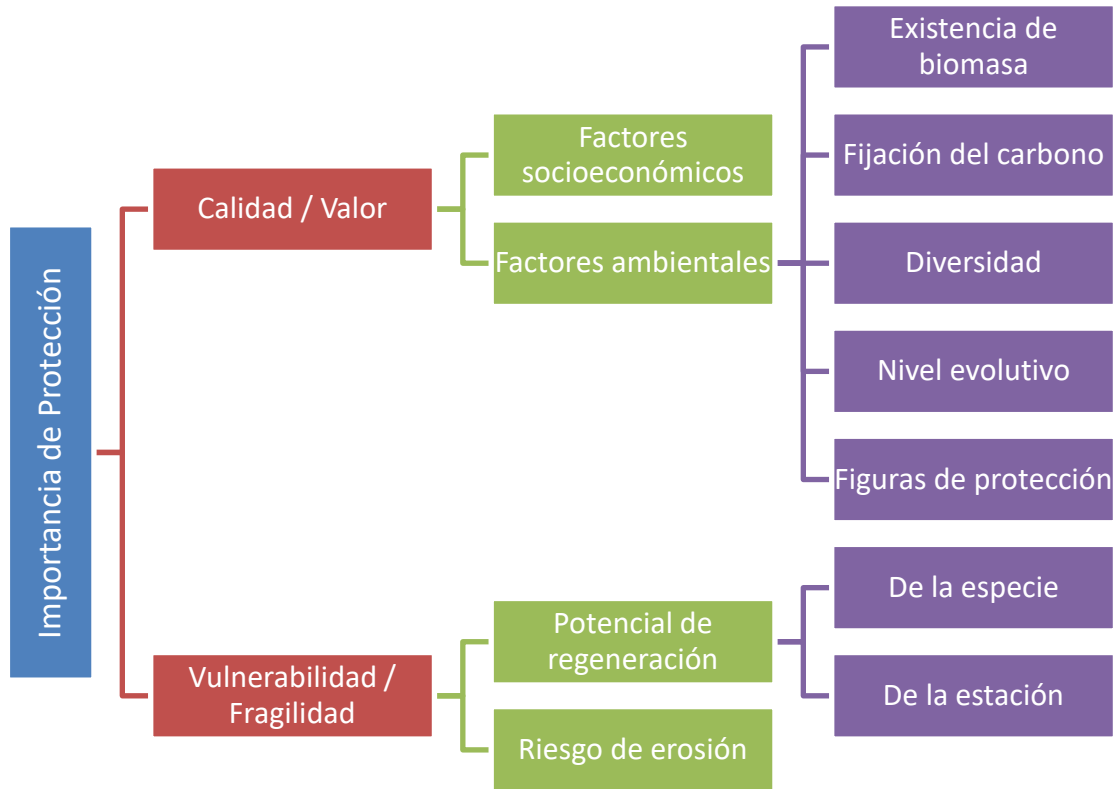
Importancia de Protección

Calidad / Valor

Factores socioeconómicos

Factores ambientales

Existencia de biomasa

Fijación del carbono

Diversidad

Nivel evolutivo

Figuras de protección

Vulnerabilidad / Fragilidad

Potencial de regeneración

De la especie

De la estación

Riesgo de erosión